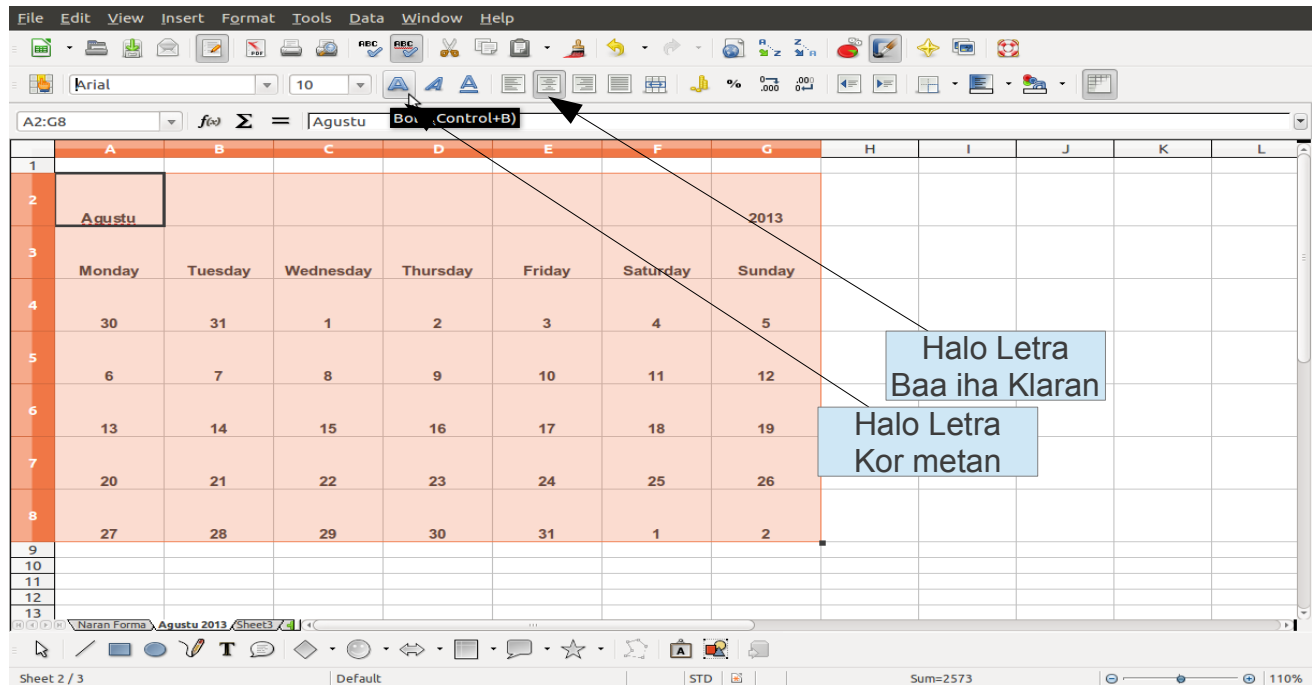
File Edit View Insert Format Tools Data Window Help

Arial 10

A2:G8 Agustu Bo Control+B)

| | A | B | C | D | E | F | G | H | I | J | K | L |
|---|---|---|---|---|---|---|---|---|---|---|---|---|
| 1 | | | | | | | | | | | | |
| 2 | Agustu | | | | | | 2013 | | | | | |
| 3 | Monday | Tuesday | Wednesday | Thursday | Friday | Saturday | Sunday | | | | | |
| 4 | 30 | 31 | 1 | 2 | 3 | 4 | 5 | | | | | |
| 5 | 6 | 7 | 8 | 9 | 10 | 11 | 12 | | | | | |
| 6 | 13 | 14 | 15 | 16 | 17 | 18 | 19 | | | | | |
| 7 | 20 | 21 | 22 | 23 | 24 | 25 | 26 | | | | | |
| 8 | 27 | 28 | 29 | 30 | 31 | 1 | 2 | | | | | |
| 9 | | | | | | | | | | | | |
| 10 | | | | | | | | | | | | |
| 11 | | | | | | | | | | | | |
| 12 | | | | | | | | | | | | |
| 13 | | | | | | | | | | | | |

Halo Letra
Baa iha Klaran

Halo Letra
Kor metan

Naran Forma Agustu 2013 Sheet3

Sheet 2 / 3 Default STD Sum=2573 110%